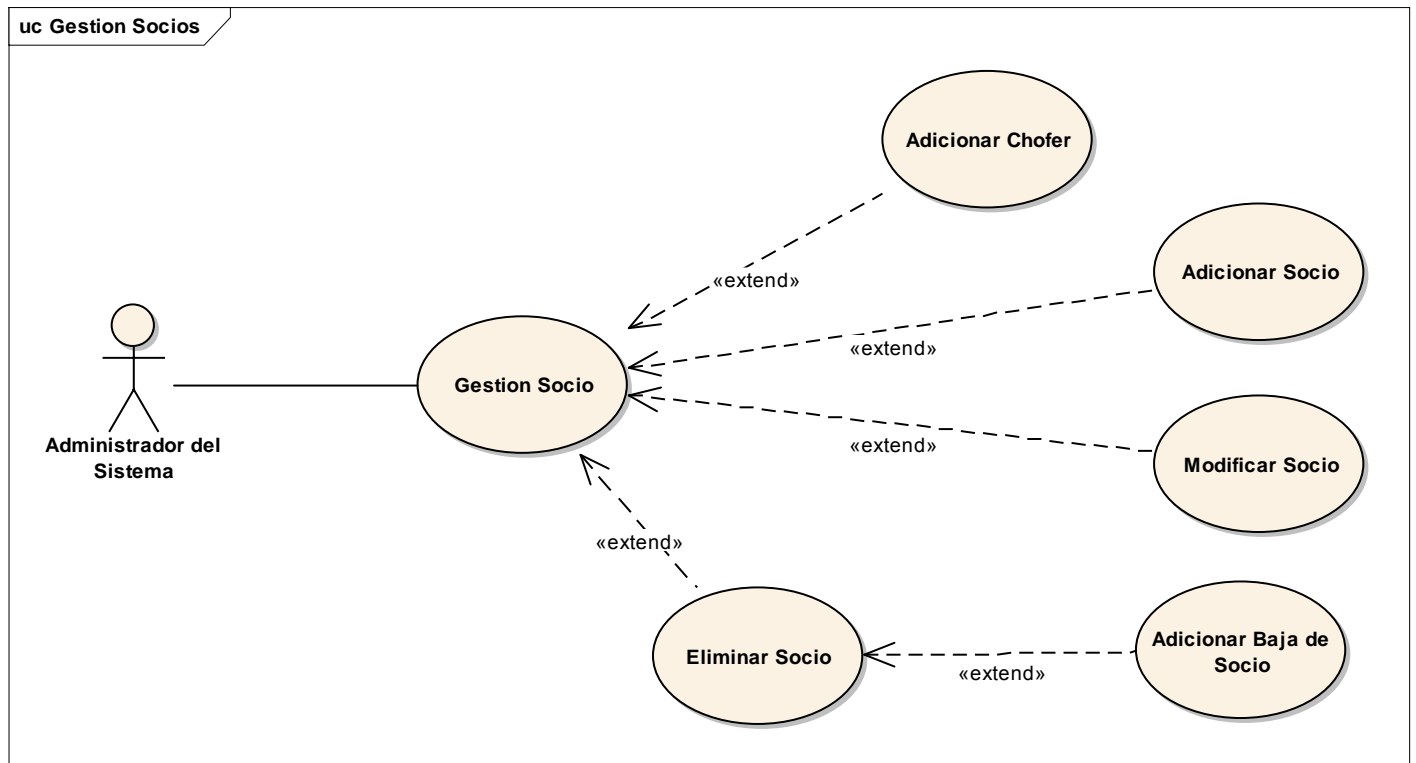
uc Gestion Socios

Adicionar Chofer

«extend»

Adicionar Socio

«extend»

Gestion Socio

Administrador del Sistema

«extend»

Modificar Socio

«extend»

Eliminar Socio

«extend»

Adicionar Baja de Socio